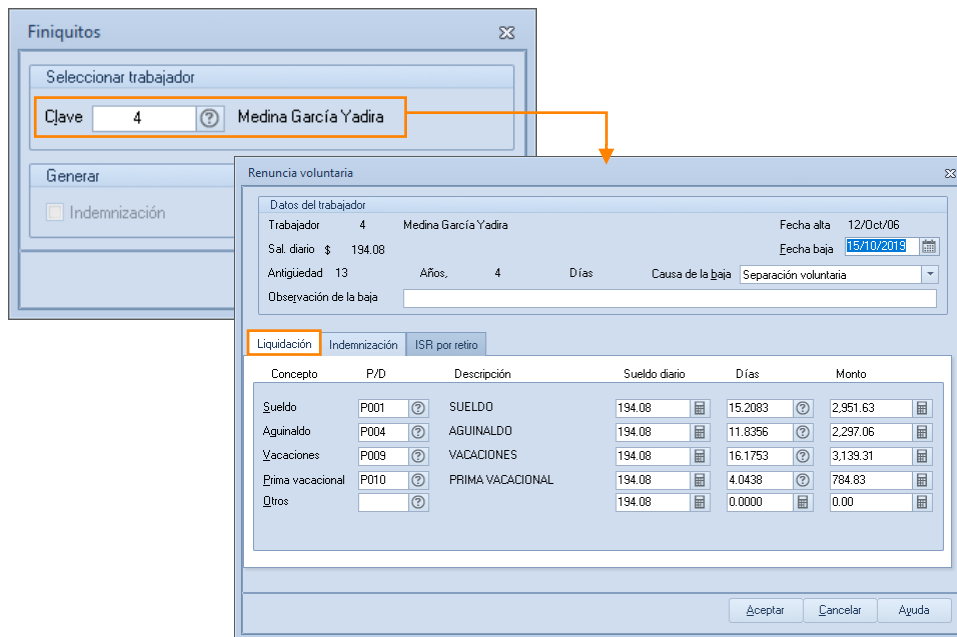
Finiquitos

Seleccionar trabajador

Clave 4 Medina García Yadira

Generar

Indemnización

Renuncia voluntaria

Datos del trabajador

Trabajador 4 Medina García Yadira

Fecha alta 12/Oct/06

Sal. diario $ 194.08

Fecha baja 15/10/2019

Antigüedad 13 Años, 4 Días

Causa de la baja Separación voluntaria

Observación de la baja

Liquidación | Indemnización | ISR por retiro

| Concepto | P/D | Descripción | Sueldo diario | Días | Monto |
|---|---|---|---|---|---|
| Sueldo | P001 | SUELDO | 194.08 | 15.2083 | 2,951.63 |
| Aguinaldo | P004 | AGUINALDO | 194.08 | 11.8356 | 2,297.06 |
| Vacaciones | P009 | VACACIONES | 194.08 | 16.1753 | 3,139.31 |
| Prima vacacional | P010 | PRIMA VACACIONAL | 194.08 | 4.0438 | 784.83 |
| Otros | | | 194.08 | 0.0000 | 0.00 |

Aceptar Cancelar Ayuda